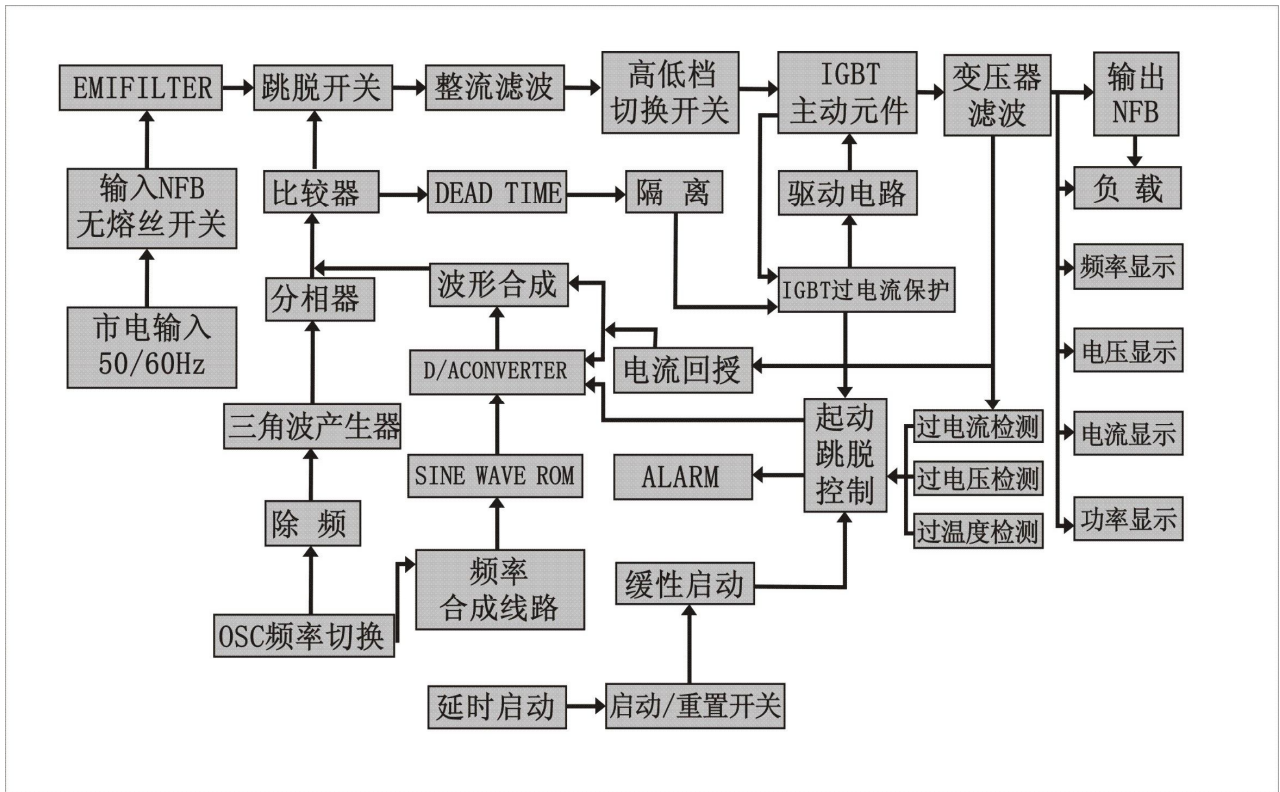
EMIFILTER

跳脱开关

整流滤波

高低档切换开关

IGBT主动元件

变压器滤波

输出NFB

输入NFB无熔丝开关

比较器

DEAD TIME

隔 离

驱动电路

负 载

频率显示

分相器

波形合成

IGBT过电流保护

市电输入50/60Hz

D/ACONVERTER

电流回授

电压显示

三角波产生器

起动跳脱控制

过电流检测

电流显示

SINE WAVE ROM

ALARM

过电压检测

除 频

过温度检测

功率显示

频率合成线路

缓性启动

OSC频率切换

延时启动

启动/重置开关